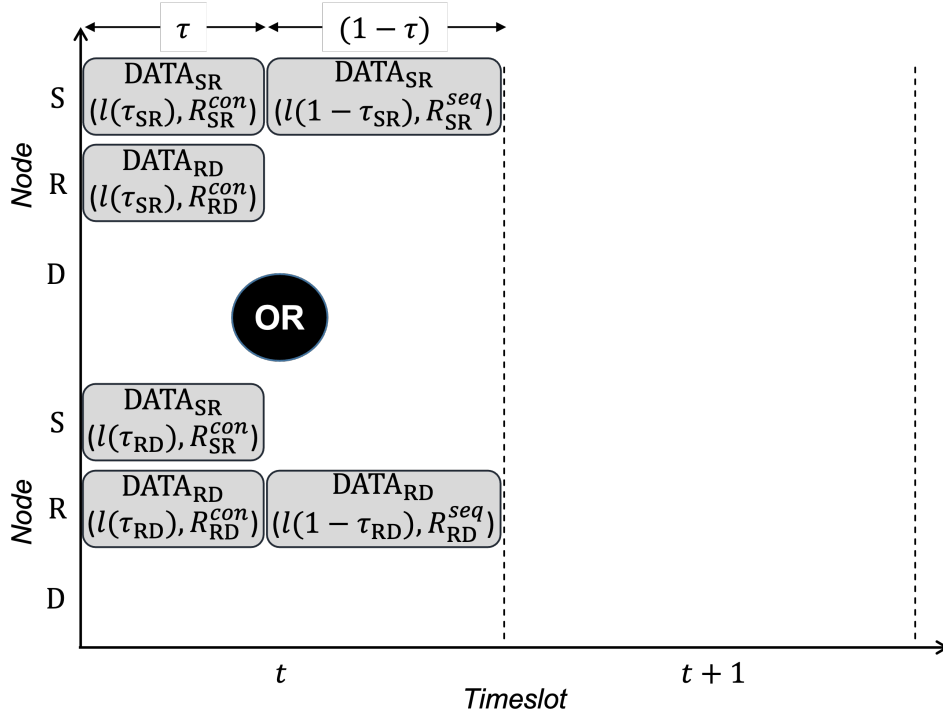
$\tau$

$(1-\tau)$

S

$\mathrm{DATA_{SR}}$
$(l(\tau_{\mathrm{SR}}), R_{\mathrm{SR}}^{con})$

$\mathrm{DATA_{SR}}$
$(l(1-\tau_{\mathrm{SR}}), R_{\mathrm{SR}}^{seq})$

R

$\mathrm{DATA_{RD}}$
$(l(\tau_{\mathrm{SR}}), R_{\mathrm{RD}}^{con})$

D

Node

OR

S

$\mathrm{DATA_{SR}}$
$(l(\tau_{\mathrm{RD}}), R_{\mathrm{SR}}^{con})$

R

$\mathrm{DATA_{RD}}$
$(l(\tau_{\mathrm{RD}}), R_{\mathrm{RD}}^{con})$

$\mathrm{DATA_{RD}}$
$(l(1-\tau_{\mathrm{RD}}), R_{\mathrm{RD}}^{seq})$

D

Node

$t$

$t+1$

Timeslot